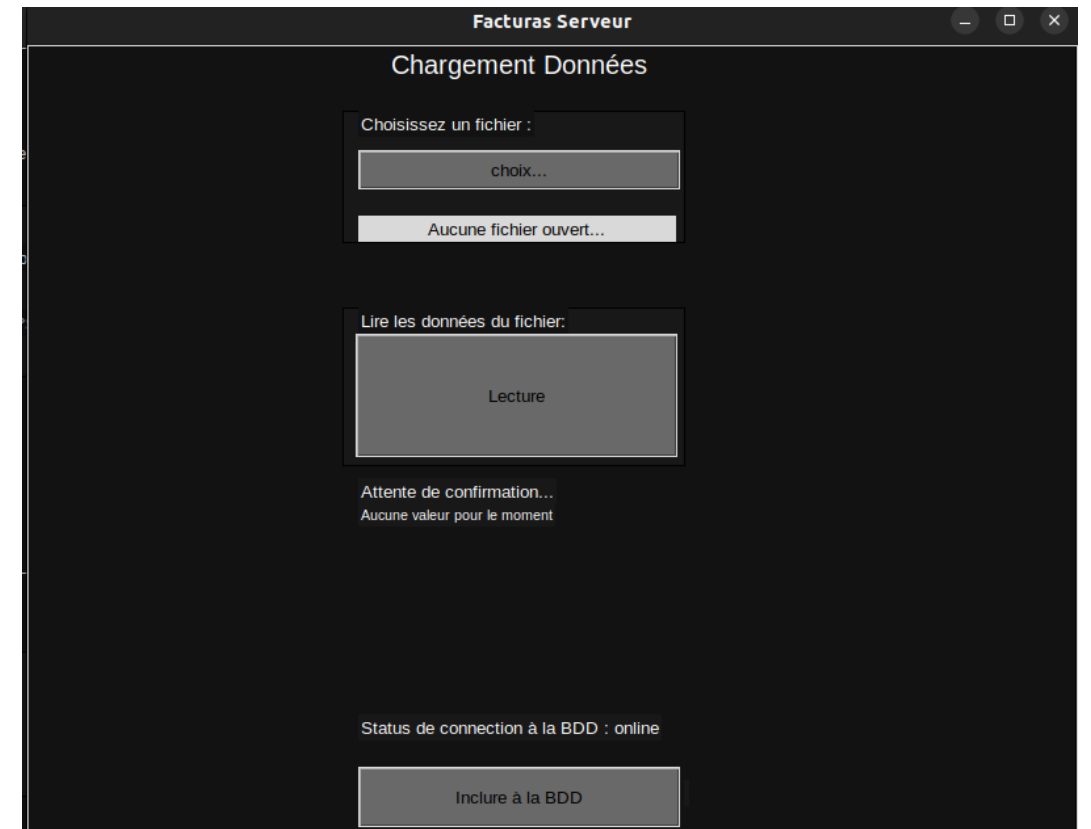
Facturas Serveur

Chargement Données

Choisissez un fichier :

choix...

Aucune fichier ouvert...

Lire les données du fichier:

Lecture

Attente de confirmation...
Aucune valeur pour le moment

Status de connection à la BDD : online

Inclure à la BDD